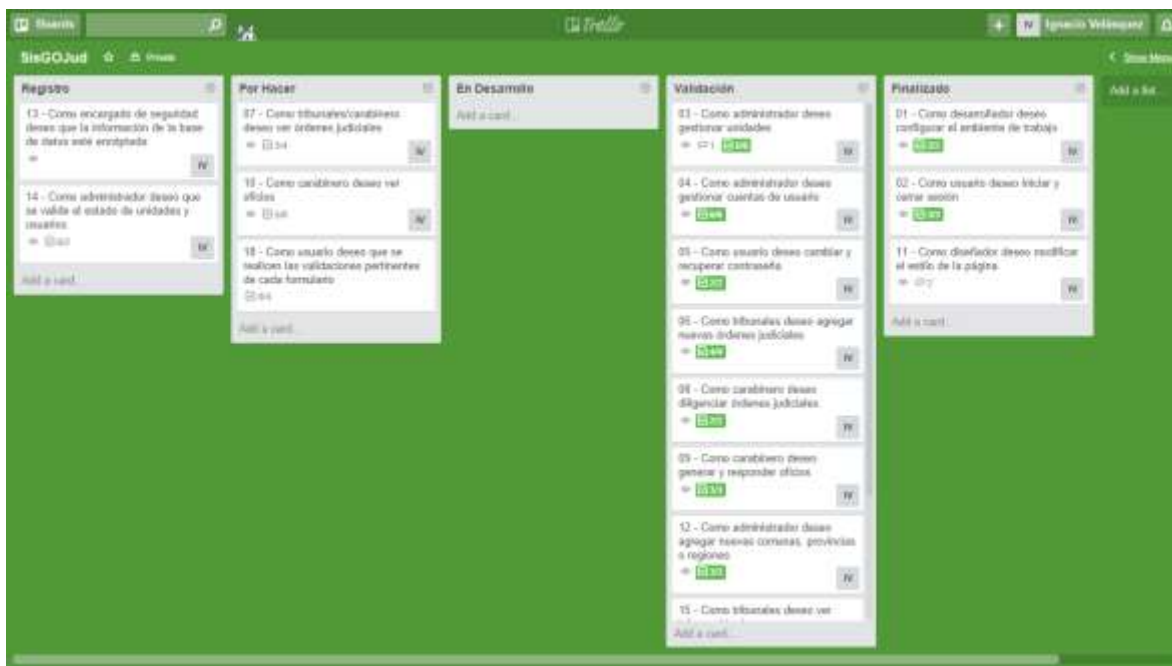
Boards

Trello

IV Ignacio Velásquez

SisGOJud Private

Show Menu

Registro

13 - Como encargado de seguridad deseo que la información de la base de datos este encriptada

IV

14 - Como administrador deseo que se valide el estado de unidades y usuarios

0/2

IV

Add a card...

Por Hacer

07 - Como tribunales/carabineros deseo ver órdenes judiciales

3/4

IV

10 - Como carabinero deseo ver oficios

0/8

IV

18 - Como usuario deseo que se realicen las validaciones pertinentes de cada formulario

0/4

Add a card...

En Desarrollo

Add a card...

Validación

03 - Como administrador deseo gestionar unidades

1 5/5

IV

04 - Como administrador deseo gestionar cuentas de usuario

5/5

IV

05 - Como usuario deseo cambiar y recuperar contraseña

2/2

IV

06 - Como tribunales deseo agregar nuevas órdenes judiciales

6/6

IV

08 - Como carabinero deseo diligenciar órdenes judiciales

2/2

IV

09 - Como carabinero deseo generar y responder oficios

3/3

IV

12 - Como administrador deseo agregar nuevas comunas, provincias o regiones

3/3

IV

15 - Como tribunales deseo ver

Add a card...

Finalizado

01 - Como desarrollador deseo configurar el ambiente de trabajo

2/2

IV

02 - Como usuario deseo iniciar y cerrar sesión

3/3

IV

11 - Como diseñador deseo modificar el estilo de la página

0/2

IV

Add a card...

Add a list...